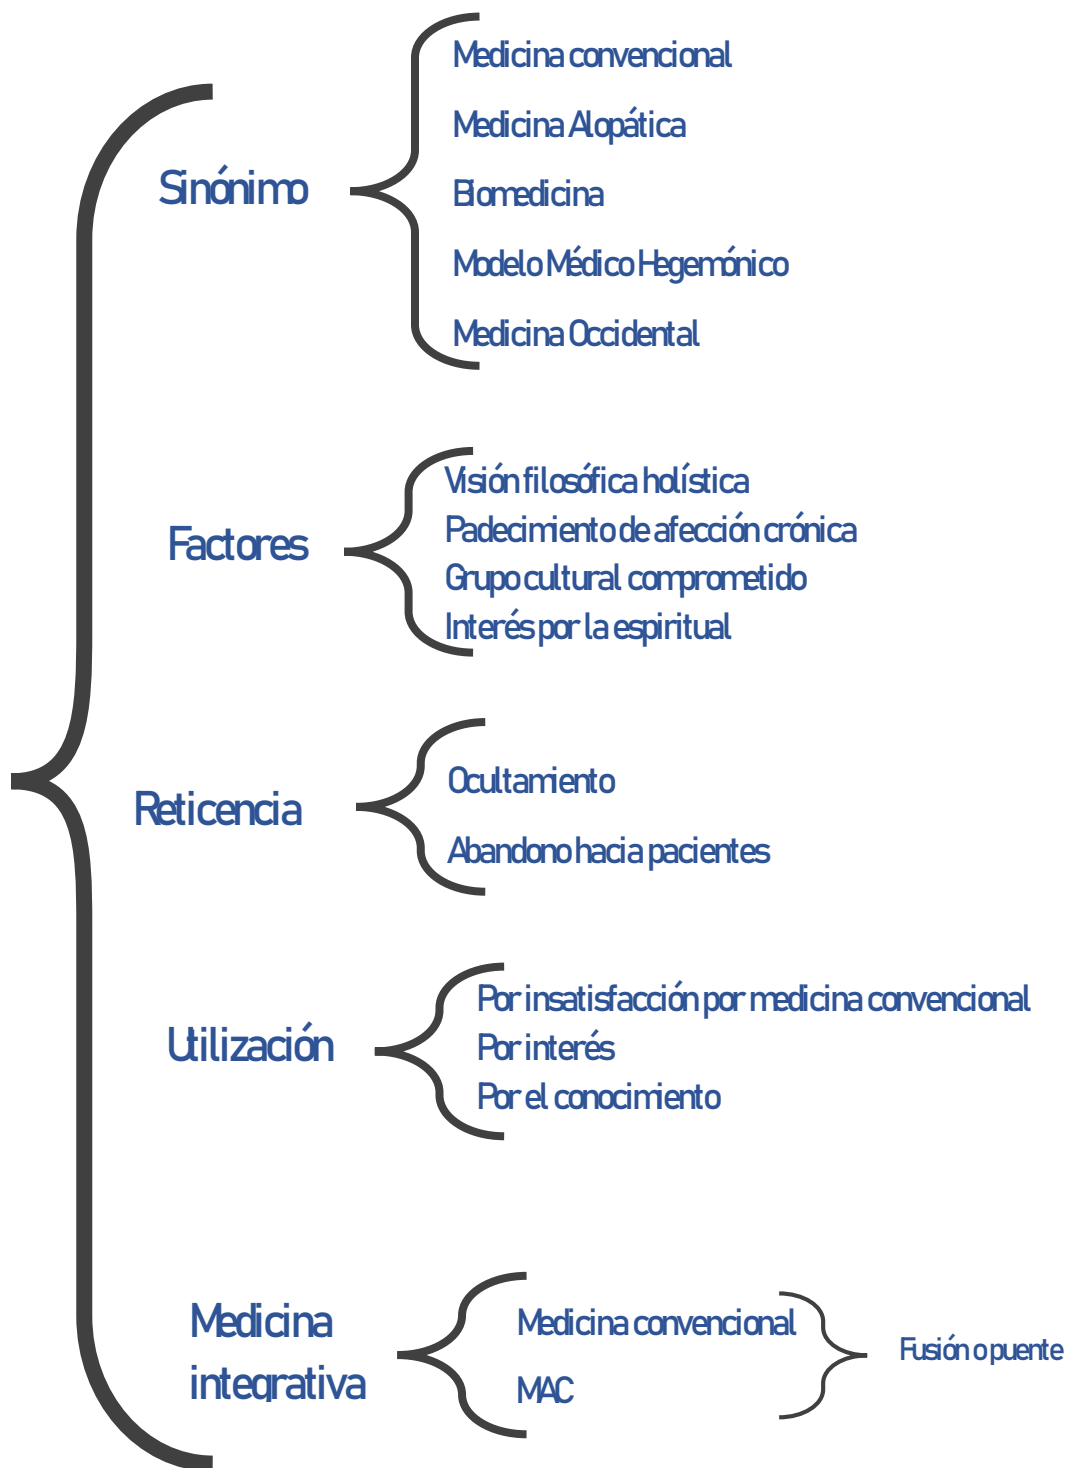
Sinónimo

Medicina convencional

Medicina Alopática

Biomedicina

Modelo Médico Hegemónico

Medicina Occidental

Factores

Visión filosófica holística
Padecimiento de afección crónica
Grupo cultural comprometido
Interés por la espiritual

Reticencia

Ocultamiento

Abandono hacia pacientes

Utilización

Por insatisfacción por medicina convencional
Por interés
Por el conocimiento

Medicina integrativa

Medicina convencional

MAC

Fusión o puente